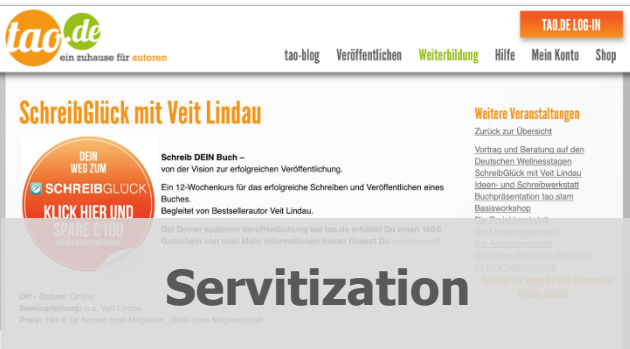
tao.de
ein zuhause für autoren

TAO.DE LOG-IN

tao-blog Veröffentlichen Weiterbildung Hilfe Mein Konto Shop

SchreibGlück mit Veit Lindau

DEIN WEG ZUM SCHREIBGLÜCK KLICK HIER UND SPARE € 100

Schreib DEIN Buch – von der Vision zur erfolgreichen Veröffentlichung.

Ein 12-Wochenkurs für das erfolgreiche Schreiben und Veröffentlichen eines Buches.
Begleitet von Bestsellerautor Veit Lindau.

Bei Deiner späteren Veröffentlichung bei tao.de erhältst Du einen 100€ Gutschein von uns! Mehr Informationen hierzu findest Du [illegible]

Ort - Datum: Online
Seminarleitung: u.a. Veit Lindau
Preis: 190 € für human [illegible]-Mitglieder, 390€ ohne Mitgliedschaft

Weitere Veranstaltungen
Zurück zur Übersicht

Vortrag und Beratung auf den Deutschen Wellnesstagen
SchreibGlück mit Veit Lindau
Ideen- und Schreibwerkstatt
Buchpräsentation tao.slam
Basisworkshop
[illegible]

Servitization